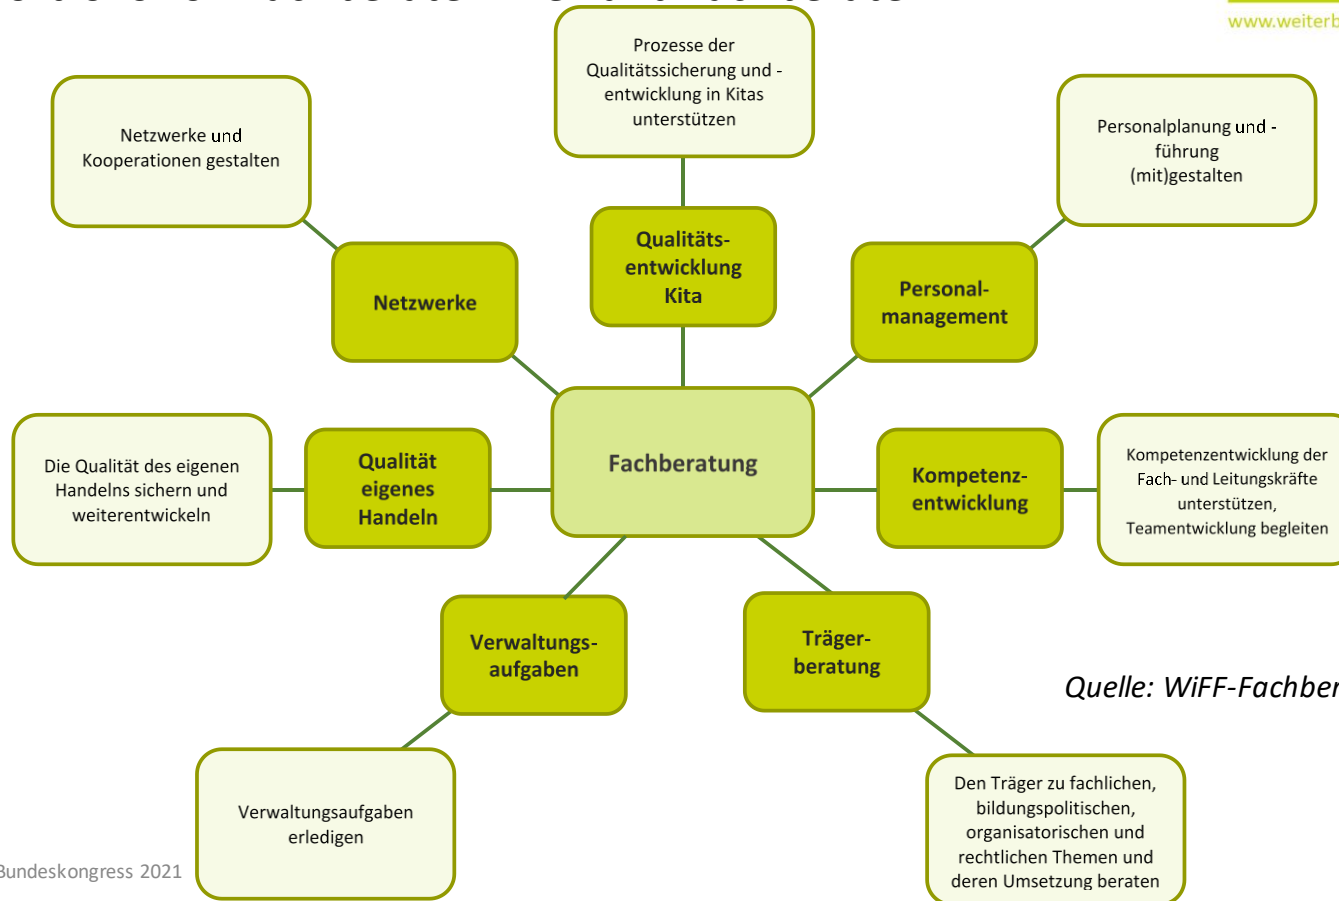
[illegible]

www.weiterb

Prozesse der Qualitätssicherung und -entwicklung in Kitas unterstützen

Netzwerke und Kooperationen gestalten

Personalplanung und -führung (mit)gestalten

Qualitäts-entwicklung Kita

Netzwerke

Personal-management

Fachberatung

Die Qualität des eigenen Handelns sichern und weiterentwickeln

Qualität eigenes Handeln

Kompetenz-entwicklung

Kompetenzentwicklung der Fach- und Leitungskräfte unterstützen, Teamentwicklung begleiten

Verwaltungs-aufgaben

Träger-beratung

Quelle: WiFF-Fachber

Verwaltungsaufgaben erledigen

Den Träger zu fachlichen, bildungspolitischen, organisatorischen und rechtlichen Themen und deren Umsetzung beraten

Bundeskongress 2021